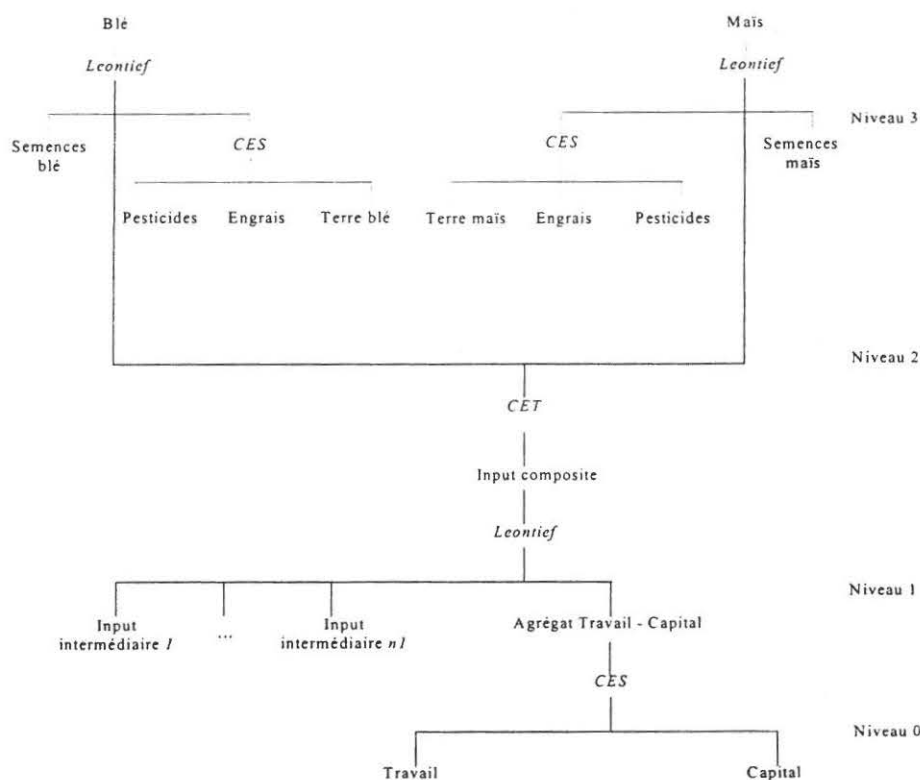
Blé

Leontief

Maïs

Leontief

Niveau 3

Semences blé

CES

CES

Semences maïs

Pesticides Engrais Terre blé Terre maïs Engrais Pesticides

Niveau 2

CET

Input composite

Leontief

Niveau 1

Input intermédiaire 1 ... Input intermédiaire n1 Agrégat Travail - Capital

CES

Niveau 0

Travail Capital